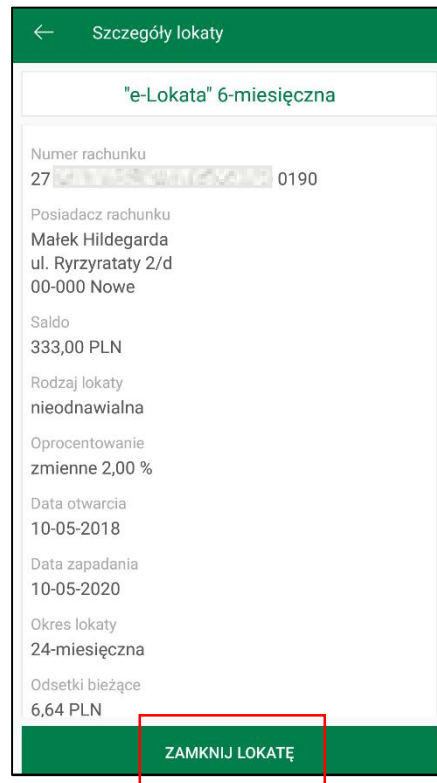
← Szczegóły lokaty

"e-Lokata" 6-miesięczna

Numer rachunku
27 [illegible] 0190

Posiadacz rachunku
Małek Hildegarda
ul. Ryrzyrataty 2/d
00-000 Nowe

Saldo
333,00 PLN

Rodzaj lokaty
nieodnawialna

Oprocentowanie
zmienne 2,00 %

Data otwarcia
10-05-2018

Data zapadania
10-05-2020

Okres lokaty
24-miesięczna

Odsetki bieżące
6,64 PLN

ZAMKNIJ LOKATĘ